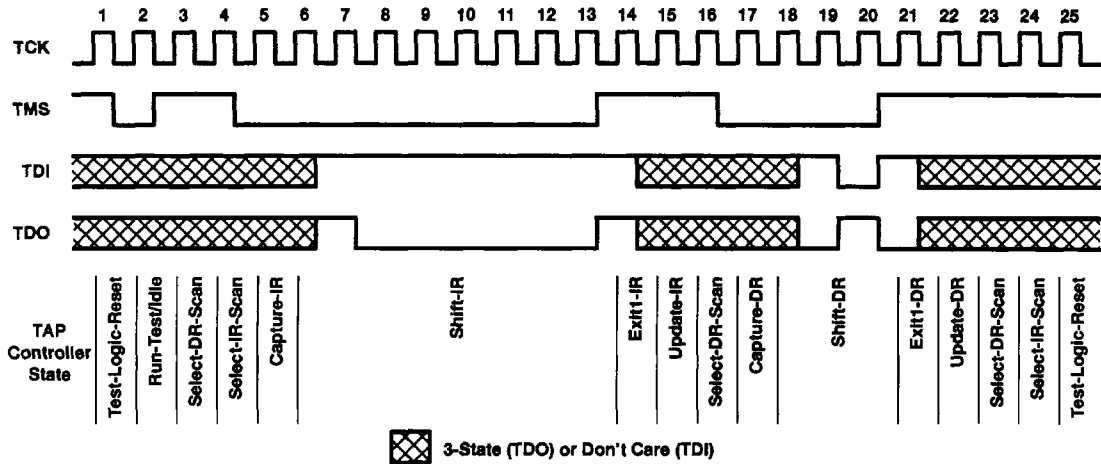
1 2 3 4 5 6 7 8 9 10 11 12 13 14 15 16 17 18 19 20 21 22 23 24 25

TCK

TMS

TDI

TDO

TAP Controller State

Test-Logic-Reset

Run-Test/Idle

Select-DR-Scan

Select-IR-Scan

Capture-IR

Shift-IR

Exit1-IR

Update-IR

Select-DR-Scan

Capture-DR

Shift-DR

Exit1-DR

Update-DR

Select-DR-Scan

Select-IR-Scan

Test-Logic-Reset

3-State (TDO) or Don't Care (TDI)